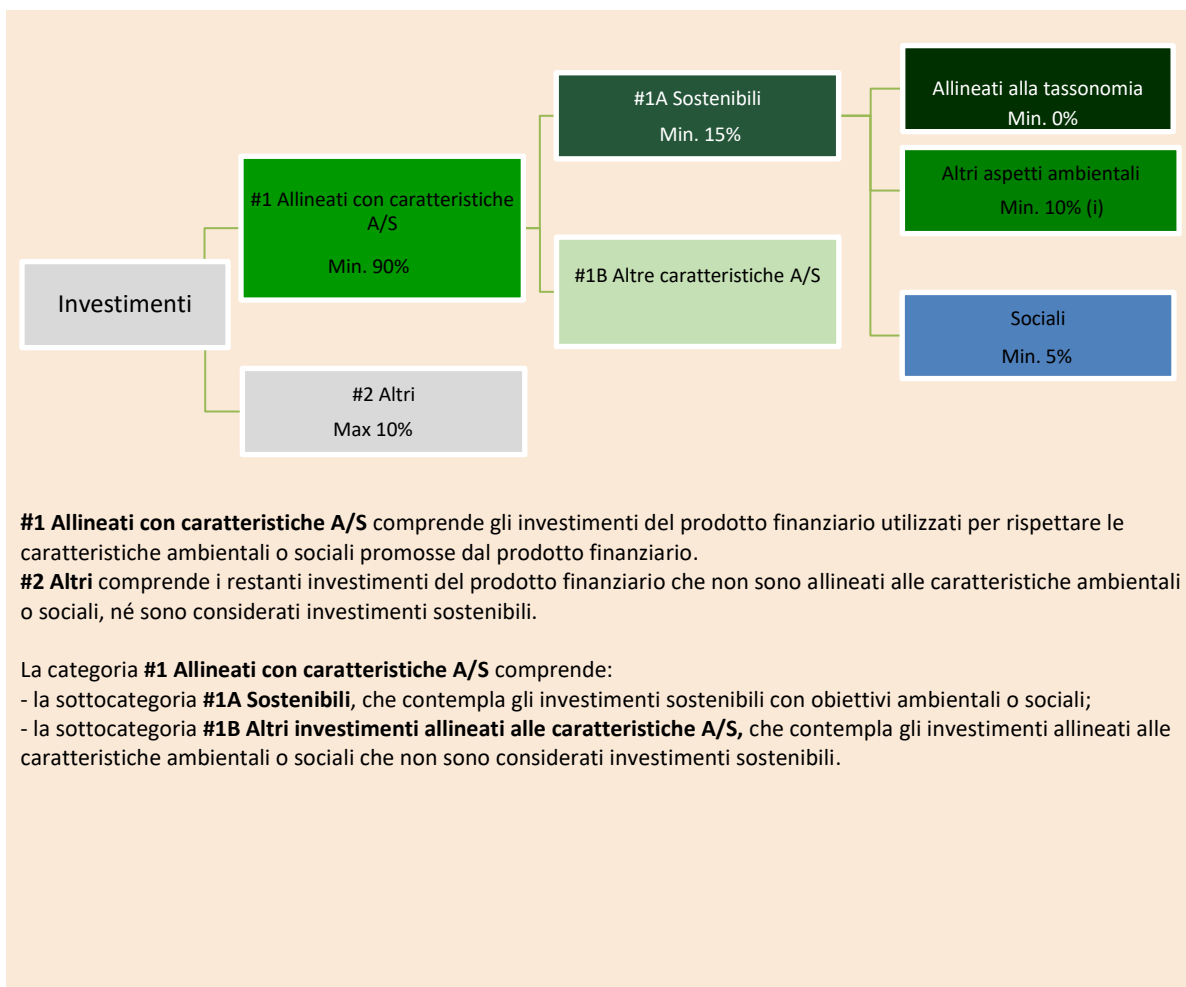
Investimenti

#1 Allineati con caratteristiche A/S

Min. 90%

#2 Altri

Max 10%

#1A Sostenibili

Min. 15%

#1B Altre caratteristiche A/S

Allineati alla tassonomia

Min. 0%

Altri aspetti ambientali

Min. 10% (i)

Sociali

Min. 5%

**#1 Allineati con caratteristiche A/S** comprende gli investimenti del prodotto finanziario utilizzati per rispettare le caratteristiche ambientali o sociali promosse dal prodotto finanziario.
**#2 Altri** comprende i restanti investimenti del prodotto finanziario che non sono allineati alle caratteristiche ambientali o sociali, né sono considerati investimenti sostenibili.

La categoria **#1 Allineati con caratteristiche A/S** comprende:
- la sottocategoria **#1A Sostenibili**, che contempla gli investimenti sostenibili con obiettivi ambientali o sociali;
- la sottocategoria **#1B Altri investimenti allineati alle caratteristiche A/S,** che contempla gli investimenti allineati alle caratteristiche ambientali o sociali che non sono considerati investimenti sostenibili.